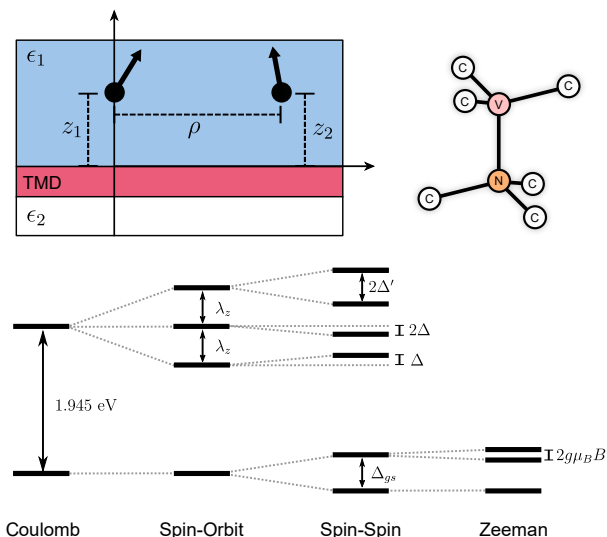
$\epsilon_1$

$z_1$

$\rho$

$z_2$

TMD

$\epsilon_2$

C C C V N C C C

$2\Delta'$

$\lambda_z$

$2\Delta$

$\lambda_z$

$\Delta$

1.945 eV

$2g\mu_B B$

$\Delta_{gs}$

Coulomb Spin-Orbit Spin-Spin Zeeman